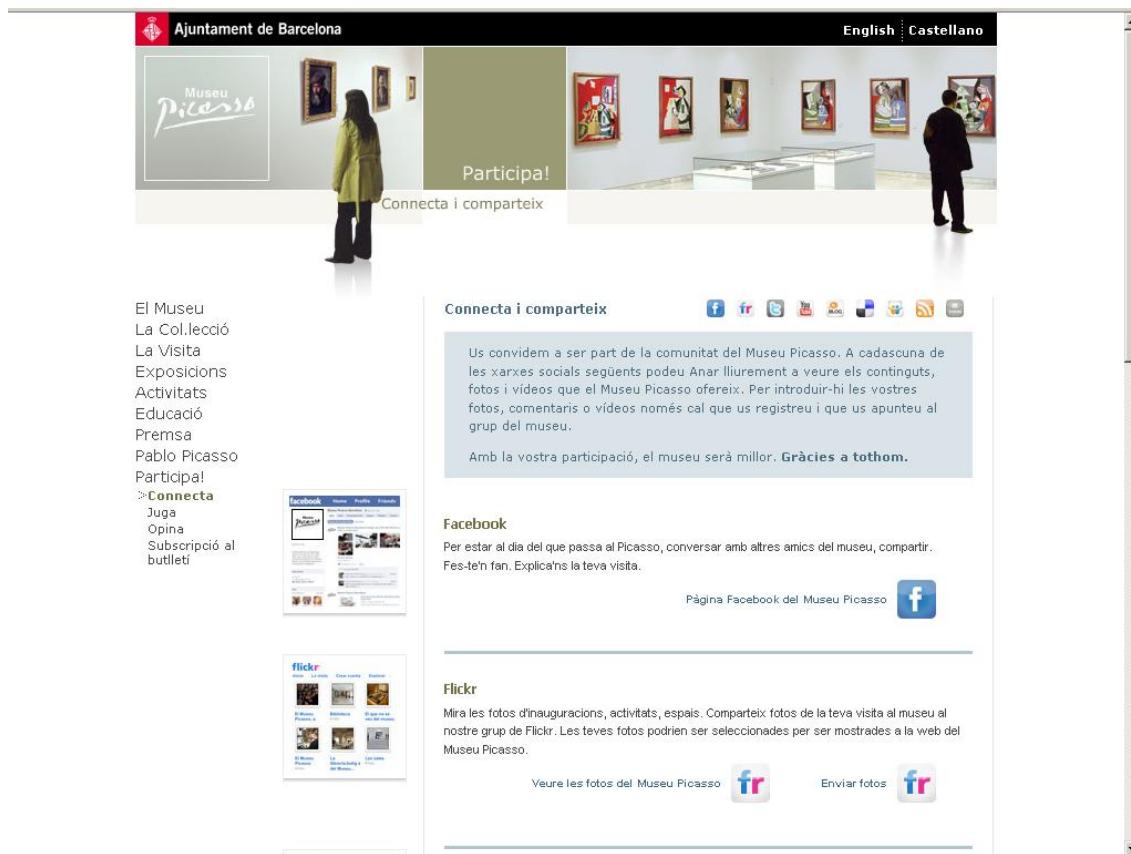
Ajuntament de Barcelona

English | Castellano

Museu Picasso

Participa!

Connecta i comparteix

El Museu
La Col.lecció
La Visita
Exposicions
Activitats
Educació
Premsa
Pablo Picasso
Participa!
Connecta
Juga
Opina
Subscripció al butlletí

Connecta i comparteix

Us convidem a ser part de la comunitat del Museu Picasso. A cadascuna de les xarxes socials següents podeu Anar lliurement a veure els continguts, fotos i vídeos que el Museu Picasso ofereix. Per introduir-hi les vostres fotos, comentaris o vídeos només cal que us registreu i que us apunteu al grup del museu.

Amb la vostra participació, el museu serà millor. Gràcies a tothom.

facebook Home Profile Friends

Facebook

Per estar al dia del que passa al Picasso, conversar amb altres amics del museu, compartir. Fes-te'n fan. Explica'ns la teva visita.

Pàgina Facebook del Museu Picasso

flickr

Flickr

Mira les fotos d'inauguracions, activitats, espais. Comparteix fotos de la teva visita al museu al nostre grup de Flickr. Les teves fotos podrien ser seleccionades per ser mostrades a la web del Museu Picasso.

Veure les fotos del Museu Picasso

Enviar fotos